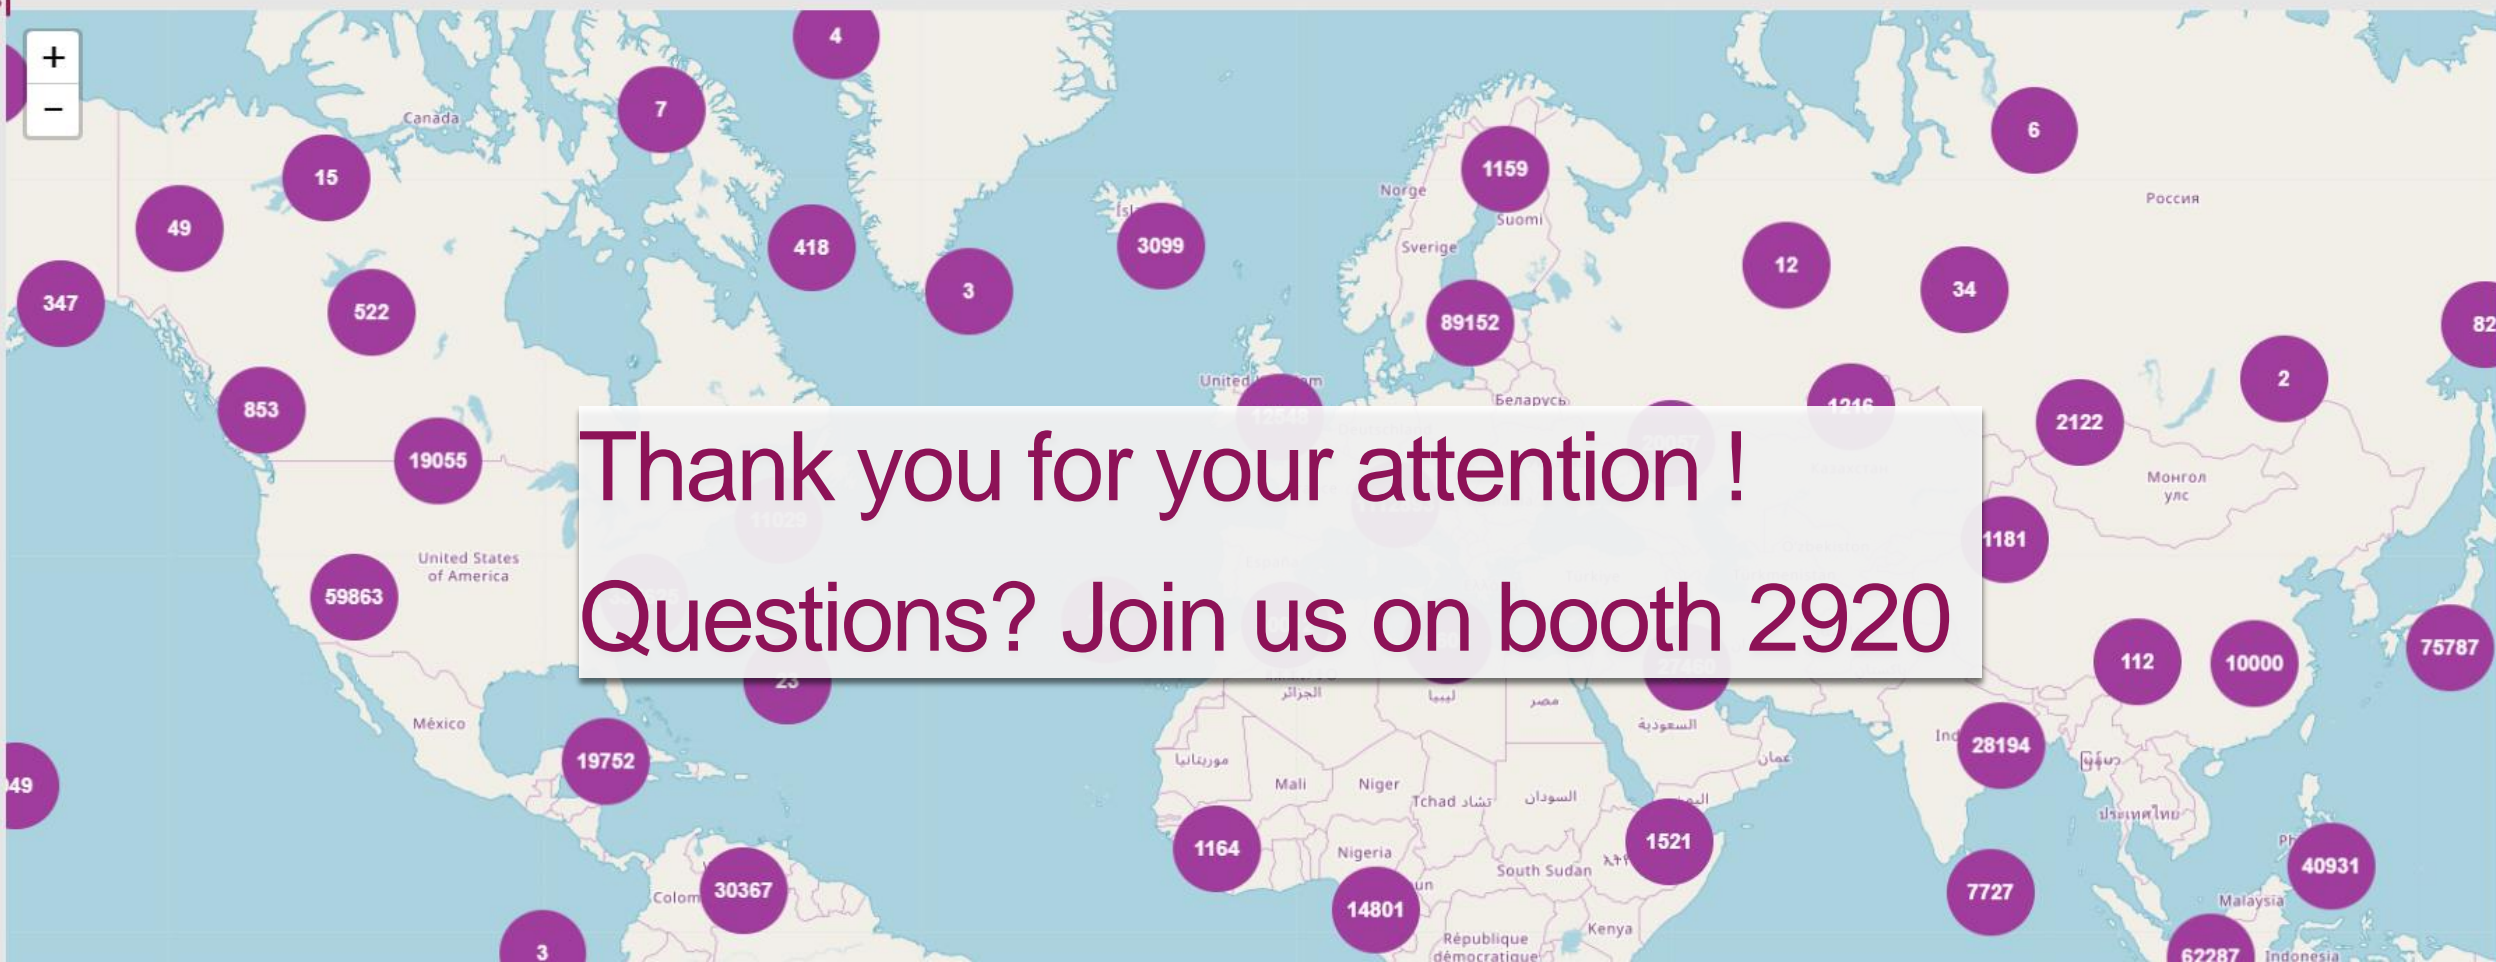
+
−

4
7
Canada
15
49
347
522
418
3
3099
1159
Norge
Suomi
Sverige
89152
6
Россия
12
34
82
2
853
19055
United Kingdom
Беларусь
2122
Монгол улс
1181
59863
United States of America
112
10000
75787
México
19752
23
الجزائر
ليبيا
مصر
السعودية
موريتانيا
Mali
Niger
Tchad تشاد
السودان
28194
7727
40931
Malaysia
1164
Nigeria
South Sudan
1521
Colombia
30367
14801
République démocratique
Kenya
62287
Indonesia
3
49
ประเทศไทย

Thank you for your attention !

Questions? Join us on booth 2920